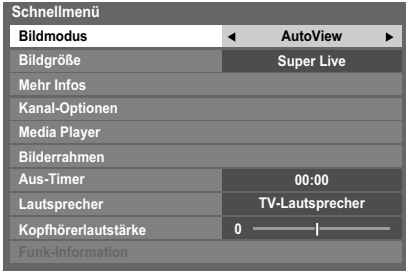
Schnellmenü

| | |
|---|---|
| Bildmodus | ◄ AutoView ► |
| Bildgröße | Super Live |
| Mehr Infos | |
| Kanal-Optionen | |
| Media Player | |
| Bilderrahmen | |
| Aus-Timer | 00:00 |
| Lautsprecher | TV-Lautsprecher |
| Kopfhörerlautstärke | 0 |
| Funk-Information | |